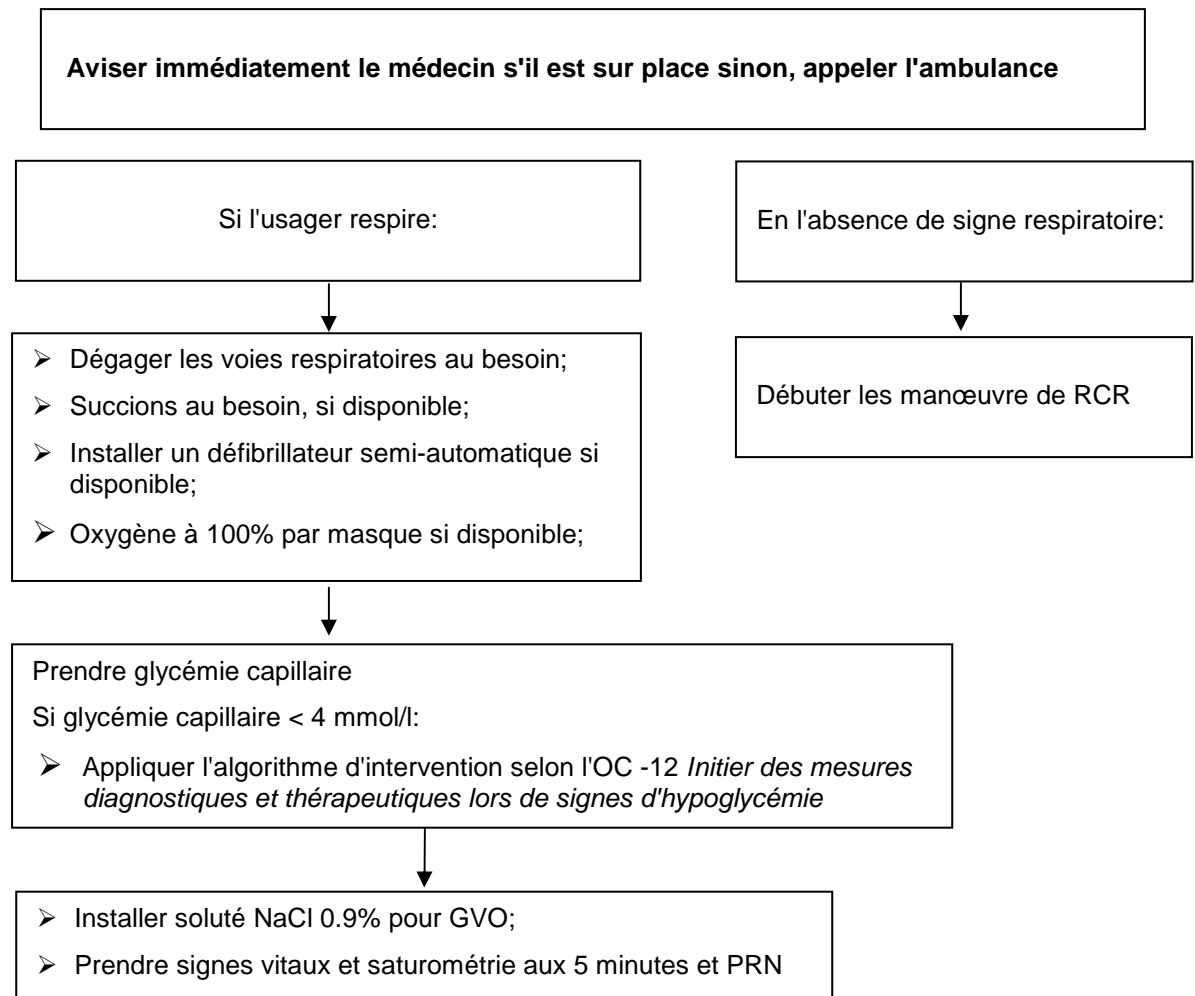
**Aviser immédiatement le médecin s'il est sur place sinon, appeler l'ambulance**

Si l'usager respire:

- Dégager les voies respiratoires au besoin;
- Succions au besoin, si disponible;
- Installer un défibrillateur semi-automatique si disponible;
- Oxygène à 100% par masque si disponible;

En l'absence de signe respiratoire:

Débuter les manœuvre de RCR

Prendre glycémie capillaire

Si glycémie capillaire < 4 mmol/l:

- Appliquer l'algorithme d'intervention selon l'OC -12 *Initier des mesures diagnostiques et thérapeutiques lors de signes d'hypoglycémie*

- Installer soluté NaCl 0.9% pour GVO;
- Prendre signes vitaux et saturométrie aux 5 minutes et PRN